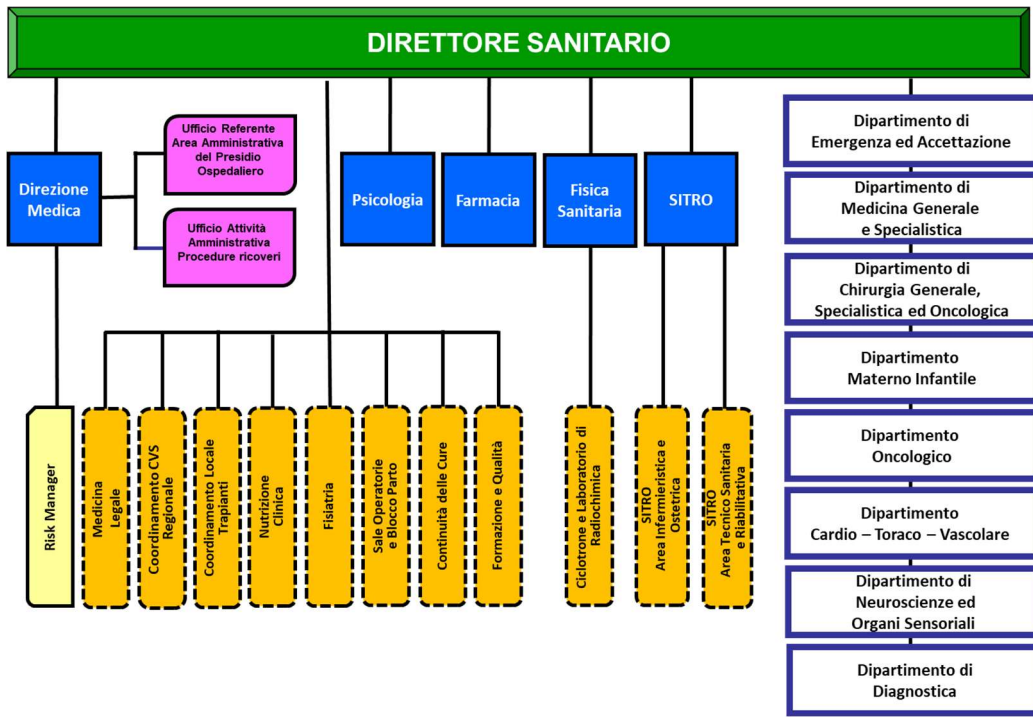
DIRETTORE SANITARIO

Direzione Medica

Ufficio Referente Area Amministrativa del Presidio Ospedaliero

Ufficio Attività Amministrativa Procedure ricoveri

Psicologia

Farmacia

Fisica Sanitaria

SITRO

Risk Manager

Medicina Legale

Coordinamento CVS Regionale

Coordinamento Locale Trapianti

Nutrizione Clinica

Fisiatria

Sale Operatorie e Blocco Parto

Continuità delle Cure

Formazione e Qualità

Ciclotrone e Laboratorio di Radiochimica

SITRO Area Infermieristica e Ostetrica

SITRO Area Tecnico Sanitaria e Riabilitativa

Dipartimento di Emergenza ed Accettazione

Dipartimento di Medicina Generale e Specialistica

Dipartimento di Chirurgia Generale, Specialistica ed Oncologica

Dipartimento Materno Infantile

Dipartimento Oncologico

Dipartimento Cardio – Toraco – Vascolare

Dipartimento di Neuroscienze ed Organi Sensoriali

Dipartimento di Diagnostica